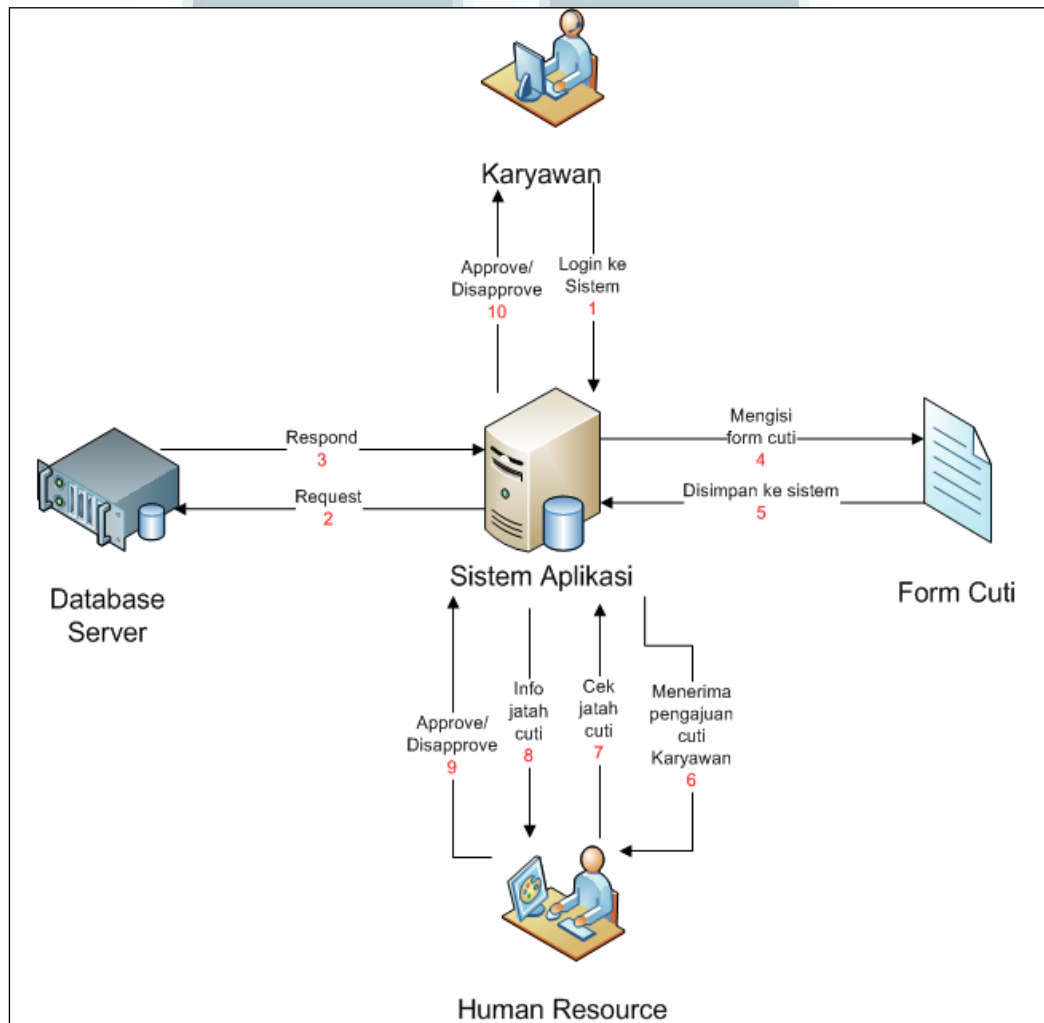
Karyawan

Approve/ Disapprove
10

Login ke Sistem
1

Respond
3

Request
2

Mengisi form cuti
4

Disimpan ke sistem
5

Database Server

Sistem Aplikasi

Form Cuti

Approve/ Disapprove
9

Info jatah cuti
8

Cek jatah cuti
7

Menerima pengajuan cuti Karyawan
6

Human Resource